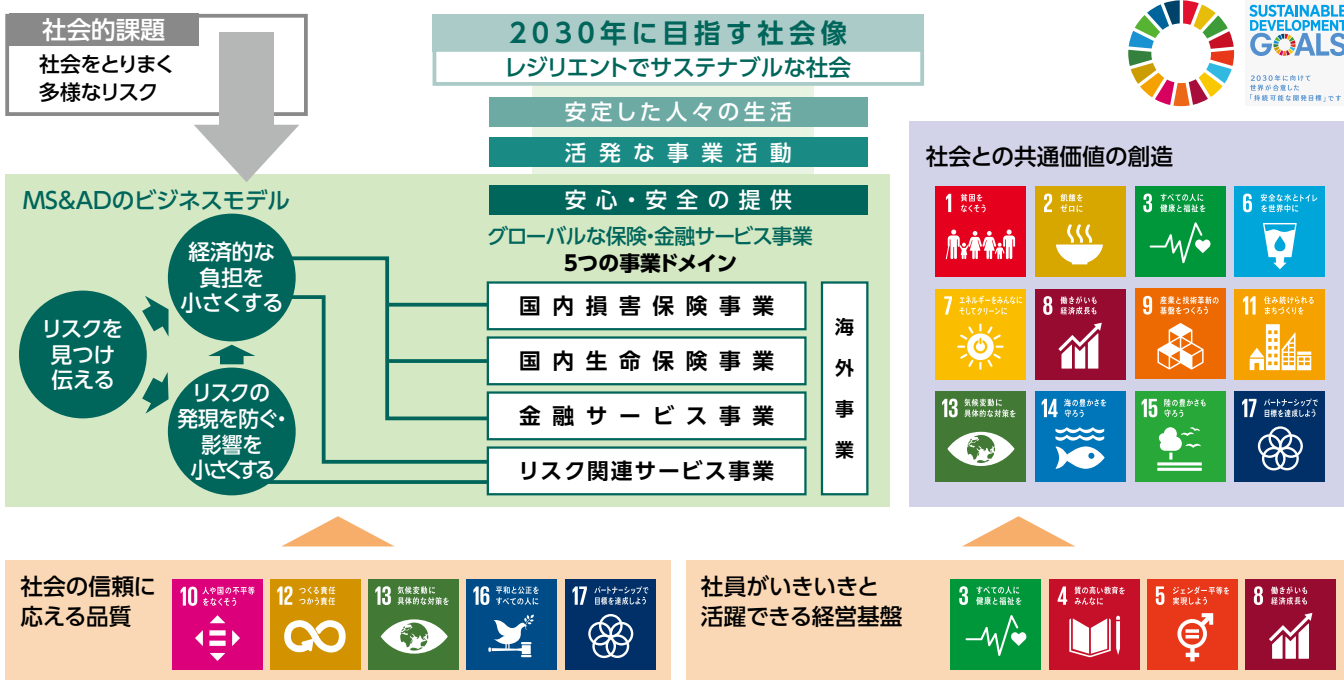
社会的課題
社会をとりまく多様なリスク

2030年に目指す社会像
レジリエントでサステナブルな社会

安定した人々の生活
活発な事業活動
安心・安全の提供

SUSTAINABLE DEVELOPMENT GOALS
2030年に向けて世界が合意した「持続可能な開発目標」です

MS&ADのビジネスモデル

リスクを見つけ伝える
経済的な負担を小さくする
リスクの発現を防ぐ・影響を小さくする

グローバルな保険・金融サービス事業
5つの事業ドメイン
国内損害保険事業
国内生命保険事業
金融サービス事業
リスク関連サービス事業
海外事業

社会との共通価値の創造

1 貧困をなくそう
2 飢餓をゼロに
3 すべての人に健康と福祉を
6 安全な水とトイレを世界中に
7 エネルギーをみんなにそしてクリーンに
8 働きがいも経済成長も
9 産業と技術革新の基盤をつくろう
11 住み続けられるまちづくりを
13 気候変動に具体的な対策を
14 海の豊かさを守ろう
15 陸の豊かさも守ろう
17 パートナーシップで目標を達成しよう

社会の信頼に応える品質
10 人や国の不平等をなくそう
12 つくる責任つかう責任
13 気候変動に具体的な対策を
16 平和と公正をすべての人に
17 パートナーシップで目標を達成しよう

社員がいきいきと活躍できる経営基盤
3 すべての人に健康と福祉を
4 質の高い教育をみんなに
5 ジェンダー平等を実現しよう
8 働きがいも経済成長も